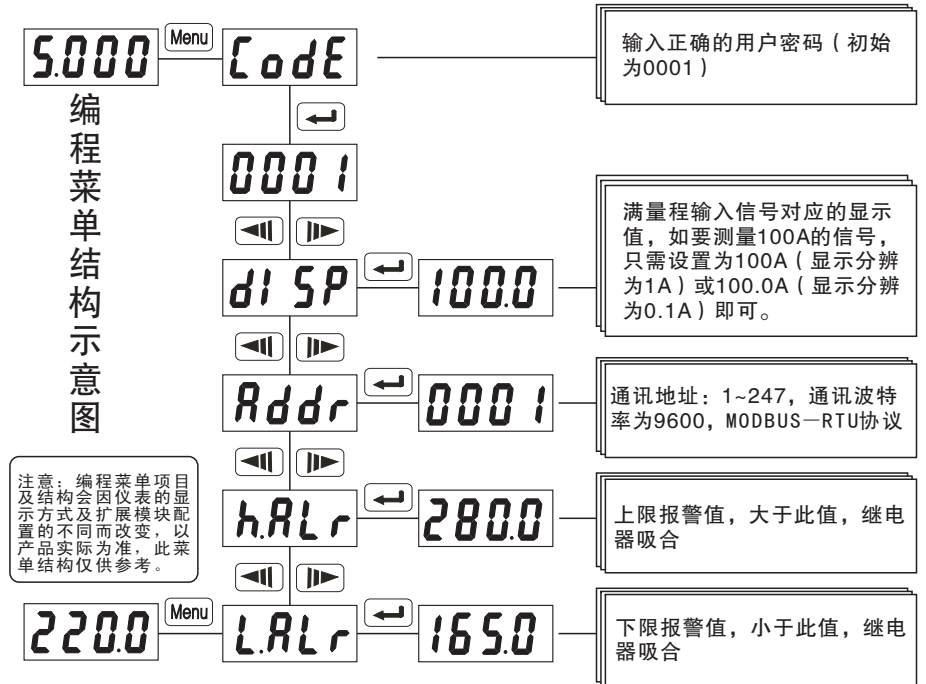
5.000 Menu CodE

编程菜单结构示意图

输入正确的用户密码（初始为0001）

0001

dI SP 100.0

满量程输入信号对应的显示值，如要测量100A的信号，只需设置为100A（显示分辨为1A）或100.0A（显示分辨为0.1A）即可。

Addr 0001

通讯地址：1~247，通讯波特率为9600，MODBUS—RTU协议

注意：编程菜单项目及结构会因仪表的显示方式及扩展模块配置的不同而改变，以产品实际为准，此菜单结构仅供参考。

h.ALr 280.0

上限报警值，大于此值，继电器吸合

220.0 Menu L.ALr 165.0

下限报警值，小于此值，继电器吸合